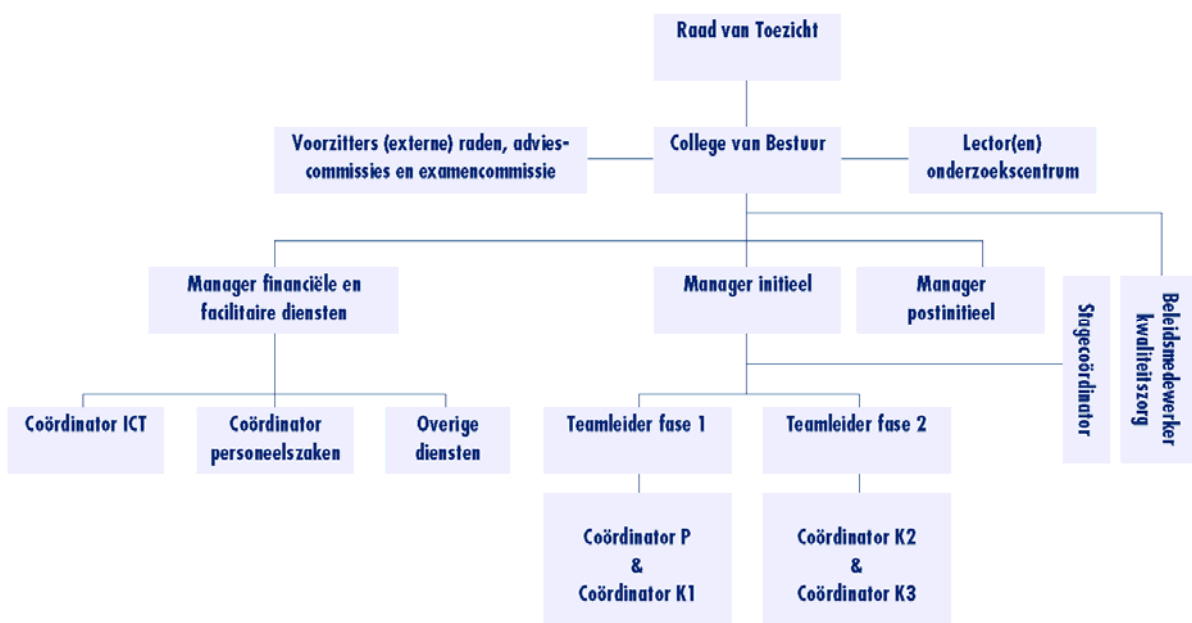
Raad van Toezicht

Voorzitters (externe) raden, adviescommissies en examencommissie

College van Bestuur

Lector(en) onderzoekscentrum

Manager financiële en facilitaire diensten

Manager initieel

Manager postinitieel

Stagecoördinator

Beleidsmedewerker kwaliteitszorg

Coördinator ICT

Coördinator personeelszaken

Overige diensten

Teamleider fase 1

Teamleider fase 2

Coördinator P & Coördinator K1

Coördinator K2 & Coördinator K3